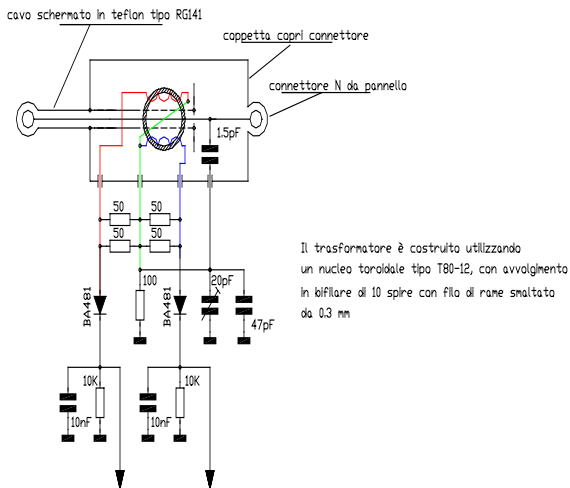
cavo schermato in teflon tipo RG141

cappetta copri connettore

connettore N da pannello

1.5pF

50

50

50

50

100

20pF

47pF

BA481

BA481

Il trasformatore è costruito utilizzando un nucleo toroidale tipo T80-12, con avvolgimento in bifilare di 10 spire con filo di rame smaltato da 0.3 mm

10K

10nF

10K

10nF